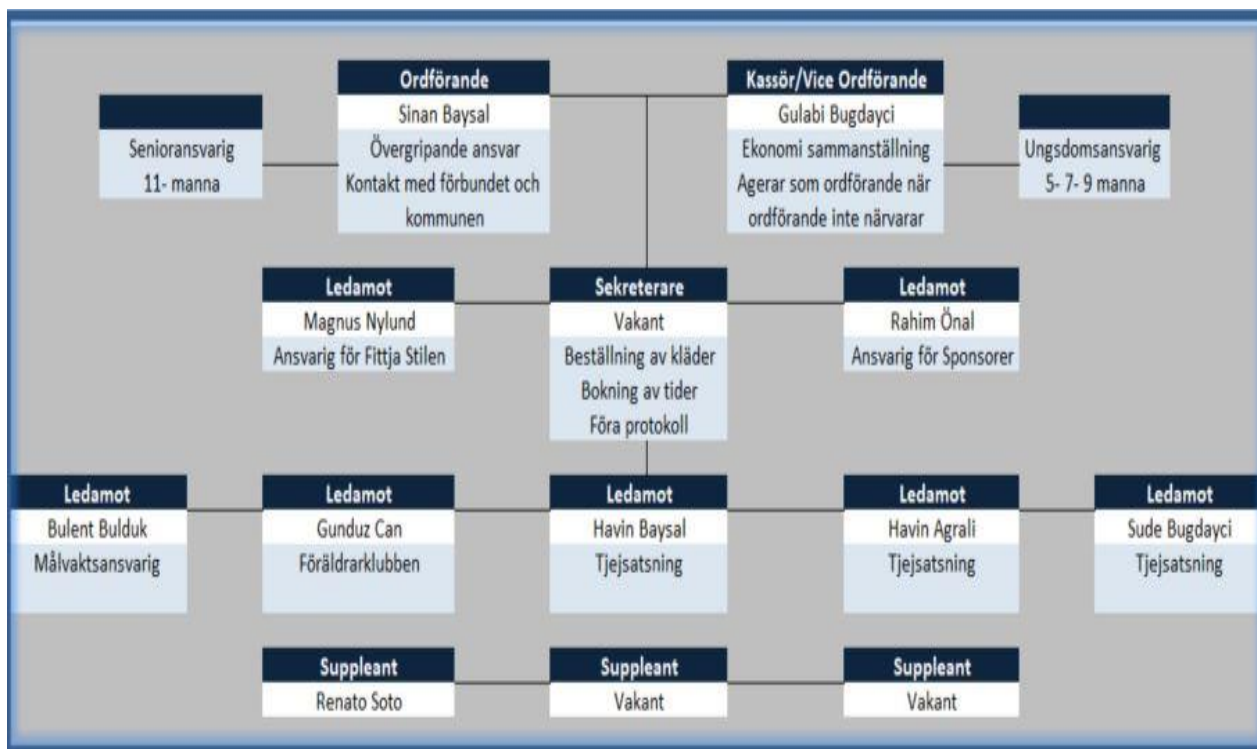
Ordförande
Sinan Baysal
Övergripande ansvar
Kontakt med förbundet och kommunen

Kassör/Vice Ordförande
Gulabi Bugdayci
Ekonomi sammanställning
Agerar som ordförande när ordförande inte närvarar

Senioransvarig
11- manna

Ungsdomsansvarig
5- 7- 9 manna

Ledamot
Magnus Nylund
Ansvarig för Fittja Stilen

Sekreterare
Vakant
Beställning av kläder
Bokning av tider
Föra protokoll

Ledamot
Rahim Önal
Ansvarig för Sponsorer

Ledamot
Bulent Bulduk
Målvaktsansvarig

Ledamot
Gunduz Can
Föräldrarklubben

Ledamot
Havin Baysal
Tjejsatsning

Ledamot
Havin Agrali
Tjejsatsning

Ledamot
Sude Bugdayci
Tjejsatsning

Suppleant
Renato Soto

Suppleant
Vakant

Suppleant
Vakant